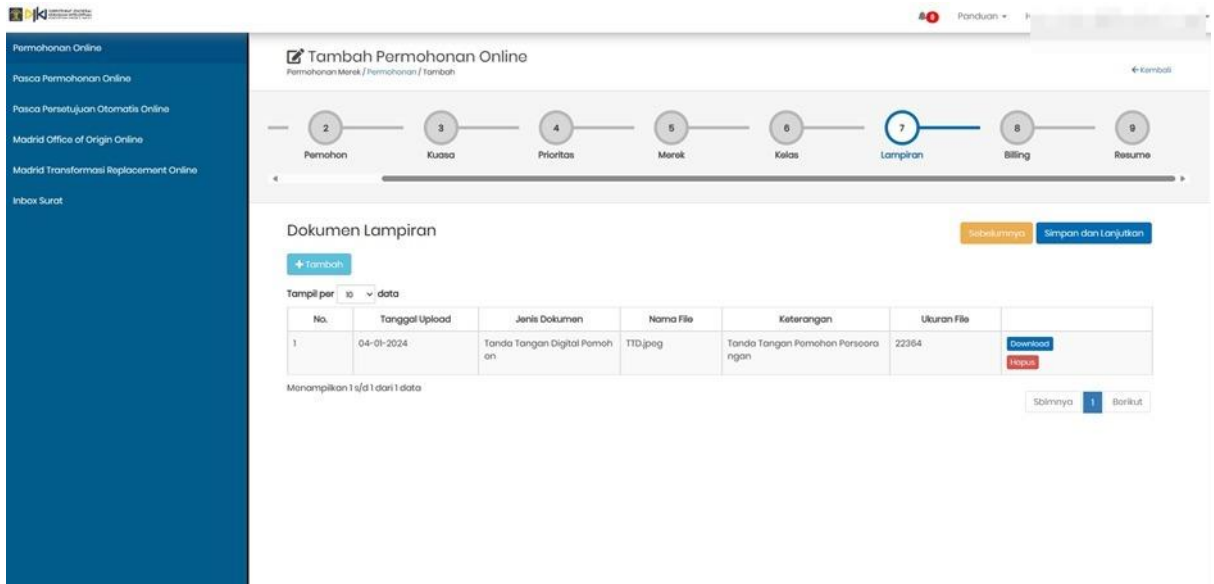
DJKI

0 Panduan

Permohonan Online
Pasca Permohonan Online
Pasca Persetujuan Otomatis Online
Madrid Office of Origin Online
Madrid Transformasi Replacement Online
Inbox Surat

Tambah Permohonan Online
Permohonan Merek / Permohonan / Tambah

← Kembali

2 Pemohon
3 Kuasa
4 Prioritas
5 Merek
6 Kelas
7 Lampiran
8 Billing
9 Resume

Dokumen Lampiran

Sebelumnya
Simpan dan Lanjutkan

+ Tambah

Tampil per 10 data

| No. | Tanggal Upload | Jenis Dokumen | Nama File | Keterangan | Ukuran File | |
|---|---|---|---|---|---|---|
| 1 | 04-01-2024 | Tanda Tangan Digital Pemohon | TTD.jpeg | Tanda Tangan Pemohon Perseorangan | 22364 | Download Hapus |

Menampilkan 1 s/d 1 dari 1 data

Sblmnya 1 Berikut